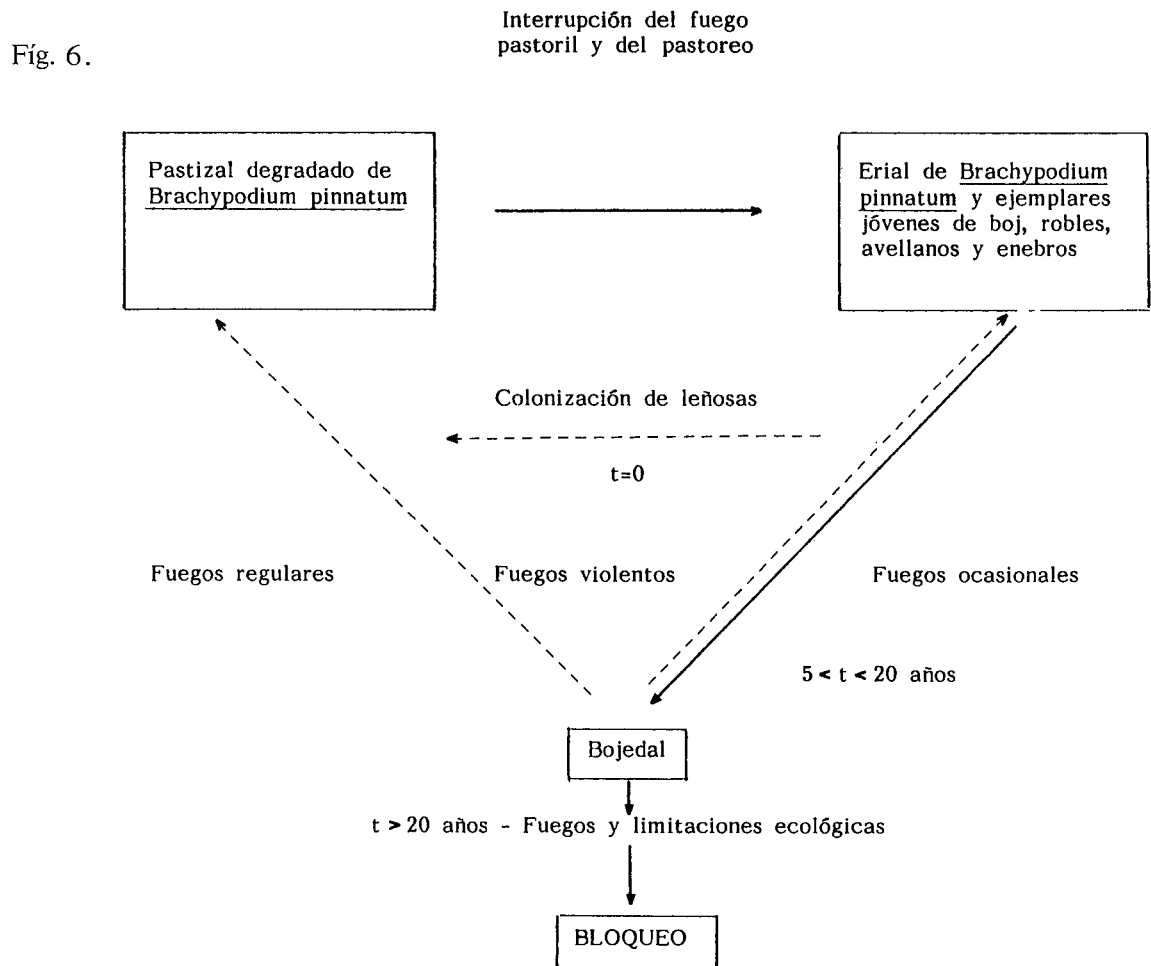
Fíg. 6.

Interrupción del fuego pastoril y del pastoreo

Pastizal degradado de Brachypodium pinnatum

Erial de Brachypodium pinnatum y ejemplares jóvenes de boj, robles, avellanos y enebros

Colonización de leñosas

t=0

Fuegos regulares

Fuegos violentos

Fuegos ocasionales

5 < t < 20 años

Bojedal

t > 20 años - Fuegos y limitaciones ecológicas

BLOQUEO